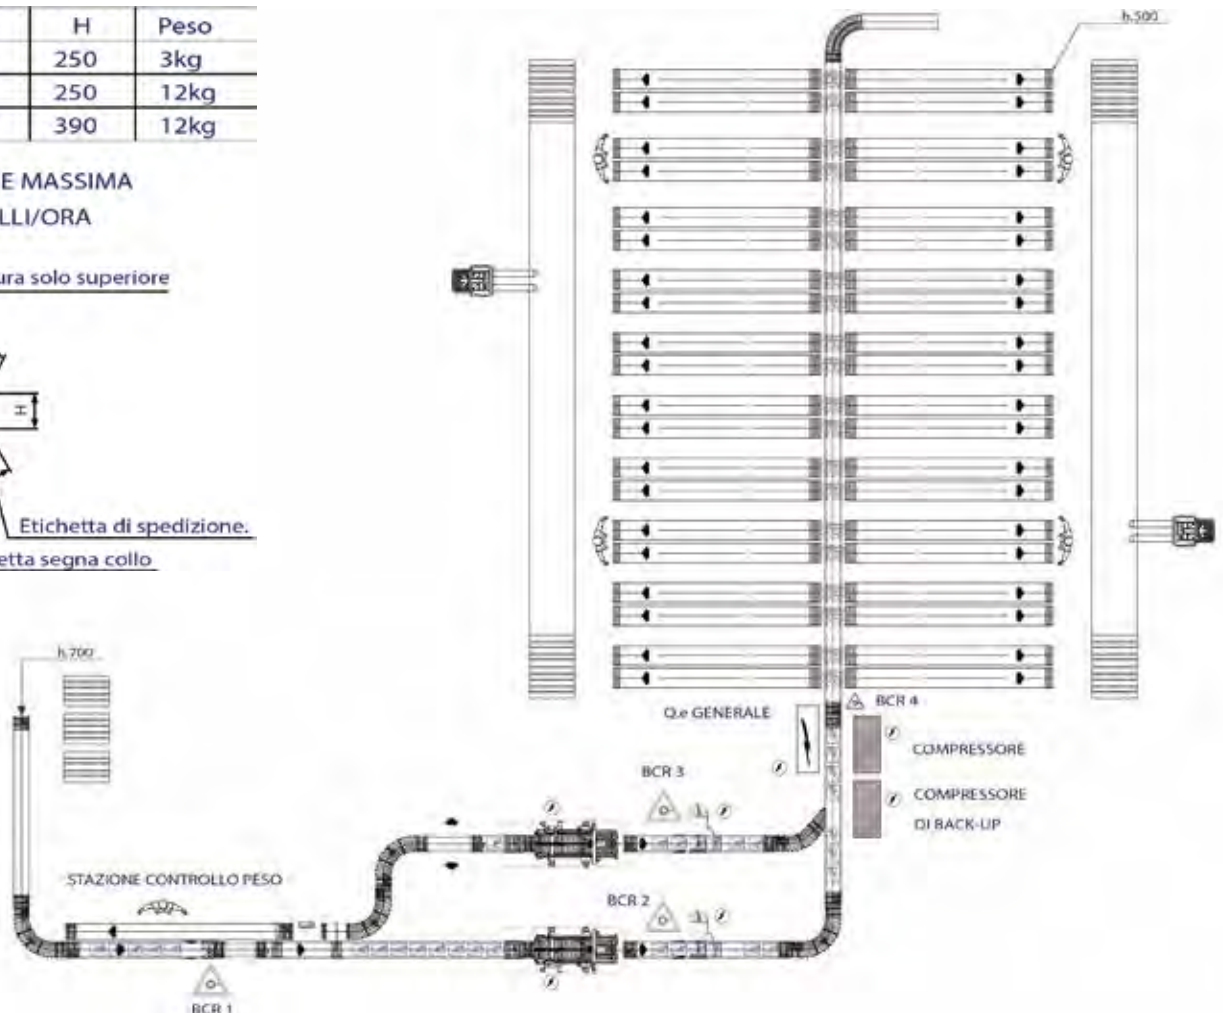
| H | Peso |
|---|---|
| 250 | 3kg |
| 250 | 12kg |
| 390 | 12kg |

E MASSIMA
LLI/ORA

ura solo superiore

H

Etichetta di spedizione.

etta segna collo

h.500

h.700

Q.e GENERALE

BCR 4

COMPRESSORE

COMPRESSORE
DI BACK-UP

BCR 3

BCR 2

STAZIONE CONTROLLO PESO

BCR 1